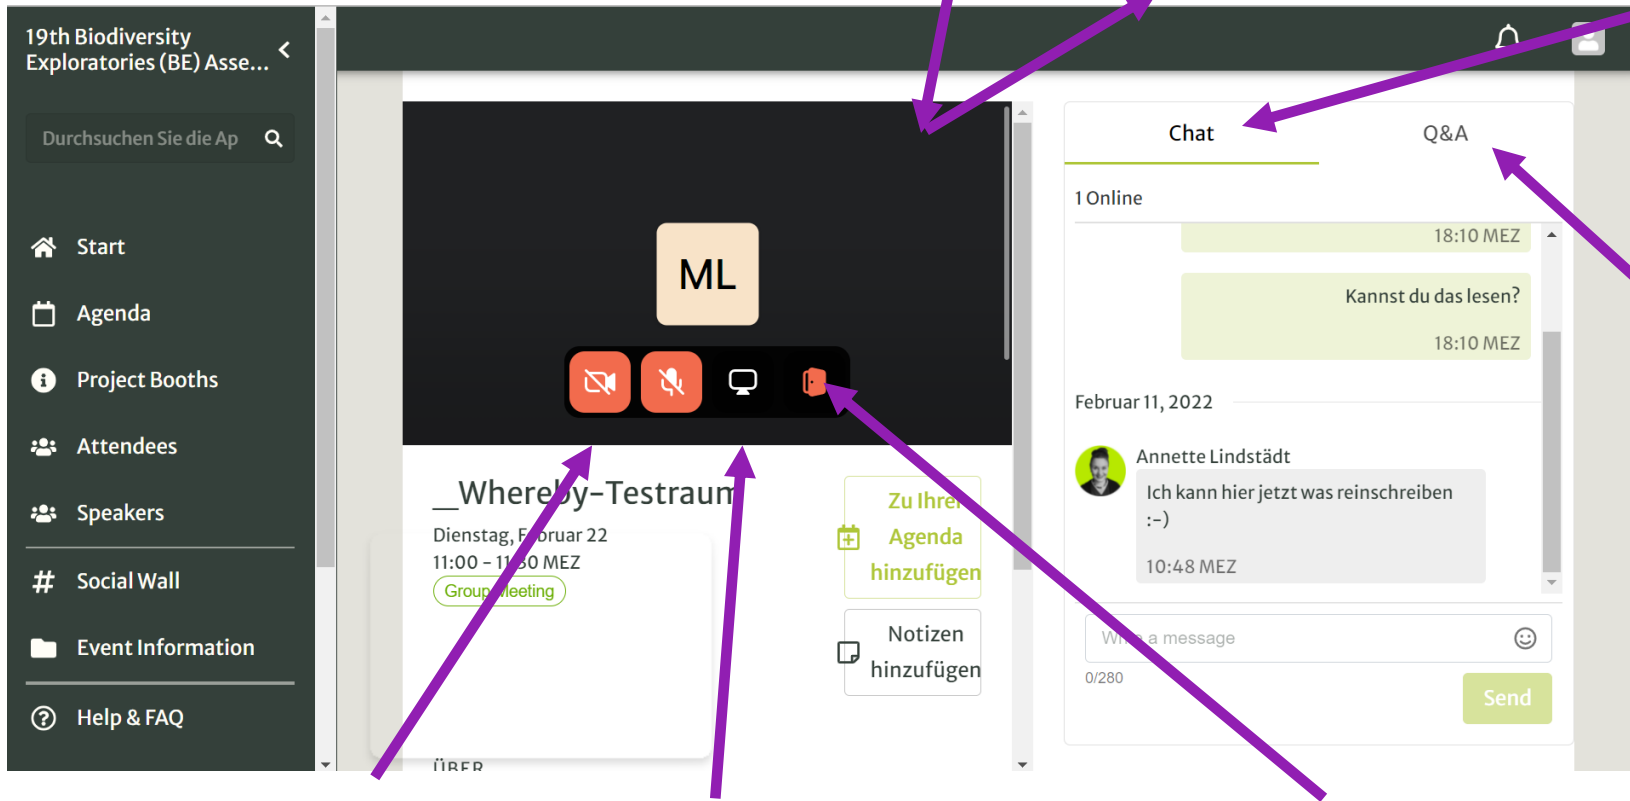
19th Biodiversity Exploratories (BE) Asse...

Durchsuchen Sie die Ap

Start

Agenda

Project Booths

Attendees

Speakers

Social Wall

Event Information

Help & FAQ

ML

_Whereby-Testraum

Dienstag, F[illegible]bruar 22

11:00 - 11:30 MEZ

Group Meeting

Zu Ihrer Agenda hinzufügen

Notizen hinzufügen

ÜBER

Chat

Q&A

1 Online

18:10 MEZ

Kannst du das lesen?

18:10 MEZ

Februar 11, 2022

Annette Lindstädt

Ich kann hier jetzt was reinschreiben :-)

10:48 MEZ

Write a message

0/280

Send